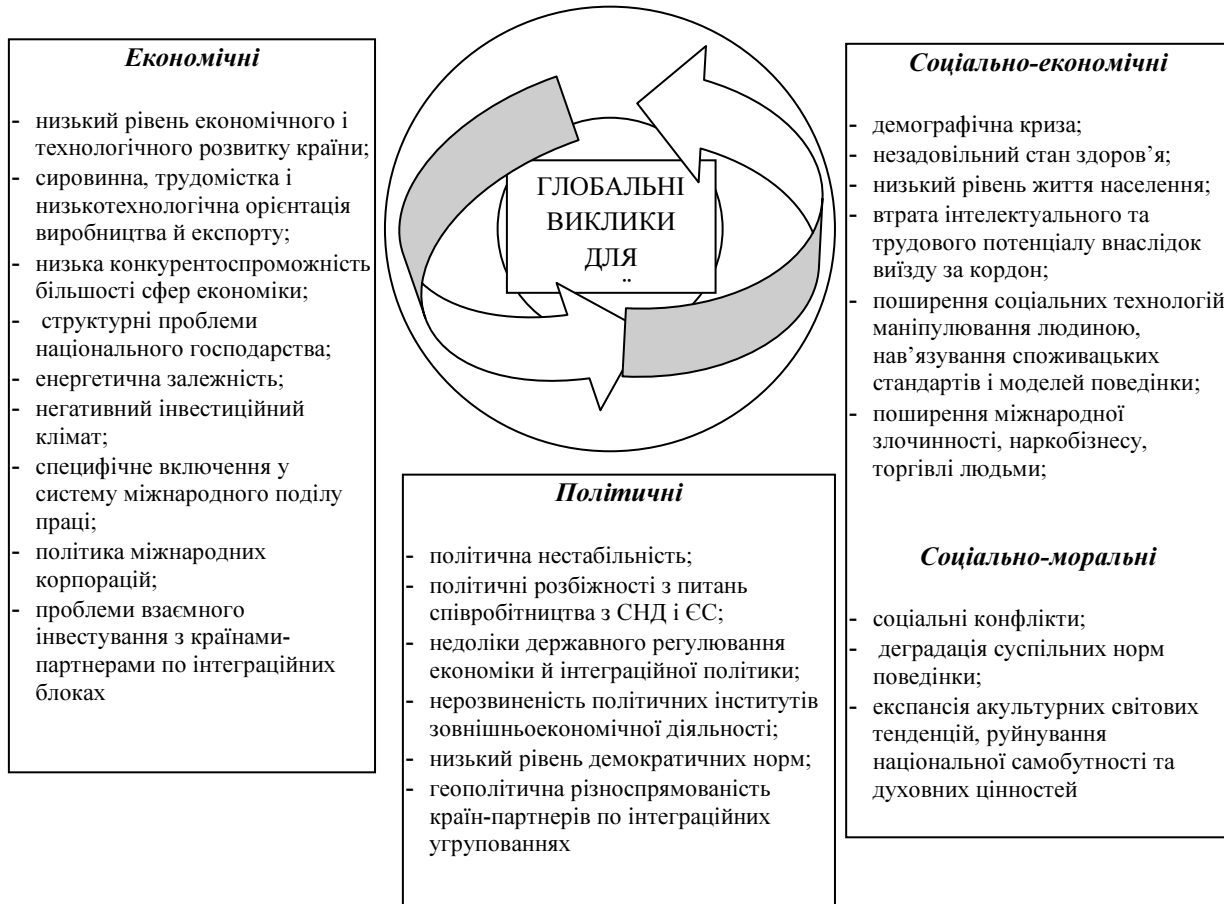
Економічні

- низький рівень економічного і технологічного розвитку країни;
- сировинна, трудомістка і низькотехнологічна орієнтація виробництва й експорту;
- низька конкурентоспроможність більшості сфер економіки;
- структурні проблеми національного господарства;
- енергетична залежність;
- негативний інвестиційний клімат;
- специфічне включення у систему міжнародного поділу праці;
- політика міжнародних корпорацій;
- проблеми взаємного інвестування з країнами-партнерами по інтеграційних блоках

ГЛОБАЛЬНІ ВИКЛИКИ ДЛЯ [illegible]

Соціально-економічні

- демографічна криза;
- незадовільний стан здоров'я;
- низький рівень життя населення;
- втрата інтелектуального та трудового потенціалу внаслідок виїзду за кордон;
- поширення соціальних технологій маніпулювання людиною, нав'язування споживацьких стандартів і моделей поведінки;
- поширення міжнародної злочинності, наркобізнесу, торгівлі людьми;

Політичні

- політична нестабільність;
- політичні розбіжності з питань співробітництва з СНД і ЄС;
- недоліки державного регулювання економіки й інтеграційної політики;
- нерозвиненість політичних інститутів зовнішньоекономічної діяльності;
- низький рівень демократичних норм;
- геополітична різноспрямованість країн-партнерів по інтеграційних угрупованнях

Соціально-моральні

- соціальні конфлікти;
- деградація суспільних норм поведінки;
- експансія акультурних світових тенденцій, руйнування національної самобутності та духовних цінностей